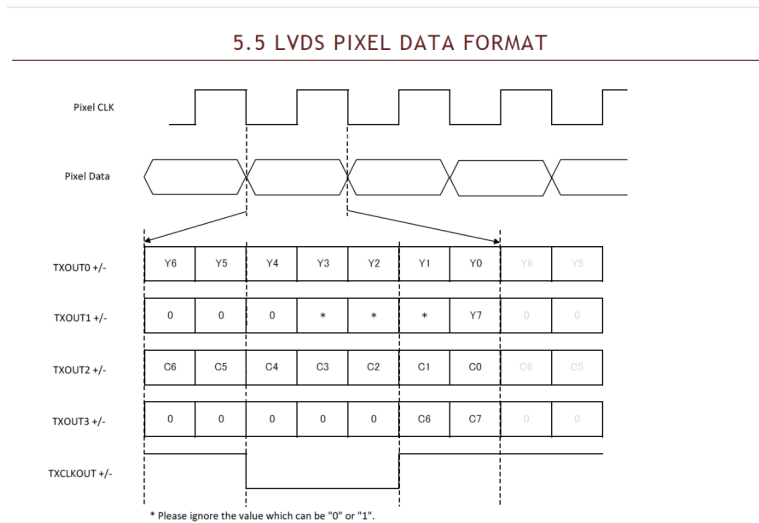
5.5 LVDS PIXEL DATA FORMAT

Pixel CLK

Pixel Data

TXOUT0 +/-

| Y6 | Y5 | Y4 | Y3 | Y2 | Y1 | Y0 | Y6 | Y5 |
|---|---|---|---|---|---|---|---|---|

TXOUT1 +/-

| 0 | 0 | 0 | * | * | * | Y7 | 0 | 0 |
|---|---|---|---|---|---|---|---|---|

TXOUT2 +/-

| C6 | C5 | C4 | C3 | C2 | C1 | C0 | C6 | C5 |
|---|---|---|---|---|---|---|---|---|

TXOUT3 +/-

| 0 | 0 | 0 | 0 | 0 | C6 | C7 | 0 | 0 |
|---|---|---|---|---|---|---|---|---|

TXCLKOUT +/-

* Please ignore the value which can be "0" or "1".